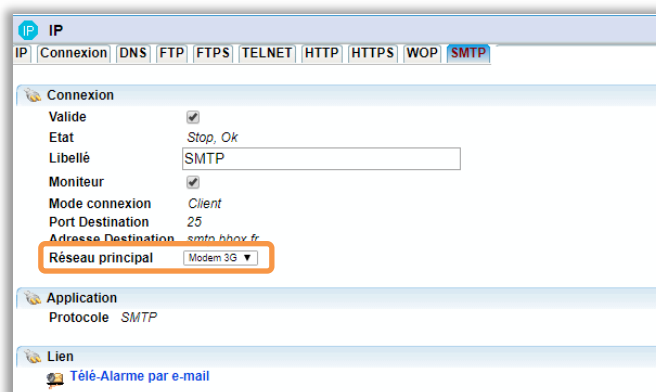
IP

IP | Connexion | DNS | FTP | FTPS | TELNET | HTTP | HTTPS | WOP | SMTP

Connexion

Valide

Etat Stop, Ok

Libellé SMTP

Moniteur

Mode connexion Client

Port Destination 25

Adresse Destination smtp.bbox.fr

Réseau principal Modem 3G ▼

Application

Protocole SMTP

Lien

Télé-Alarme par e-mail